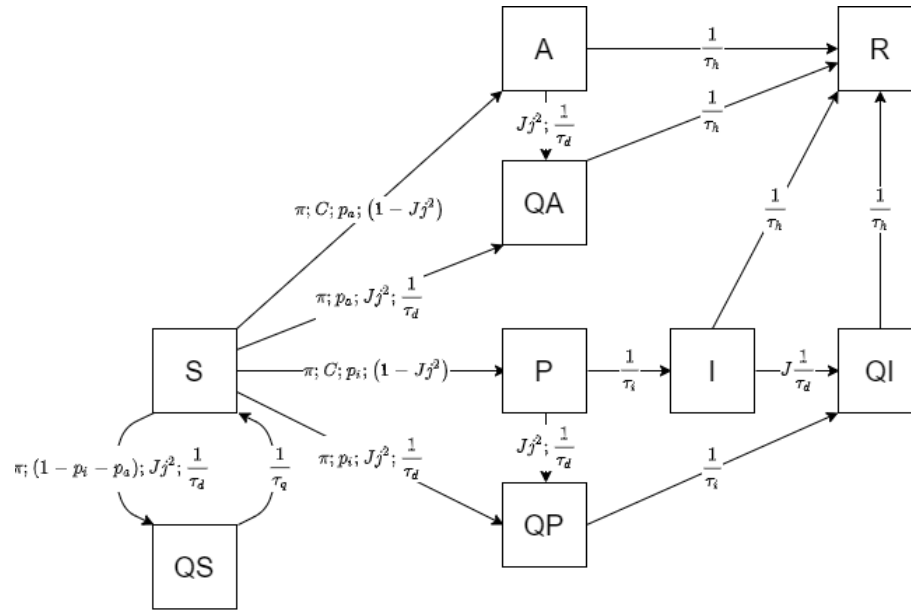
A

$\frac{1}{\tau_h}$

R

$Jj^2; \frac{1}{\tau_d}$

$\frac{1}{\tau_h}$

QA

$\pi; C; p_a; (1 - Jj^2)$

$\frac{1}{\tau_h}$

$\frac{1}{\tau_h}$

$\pi; p_a; Jj^2; \frac{1}{\tau_d}$

S

$\pi; C; p_i; (1 - Jj^2)$

P

$\frac{1}{\tau_i}$

I

$J\frac{1}{\tau_d}$

QI

$Jj^2; \frac{1}{\tau_d}$

$\pi; (1 - p_i - p_a); Jj^2; \frac{1}{\tau_d}$

$\frac{1}{\tau_q}$

$\pi; p_i; Jj^2; \frac{1}{\tau_d}$

$\frac{1}{\tau_i}$

QP

QS